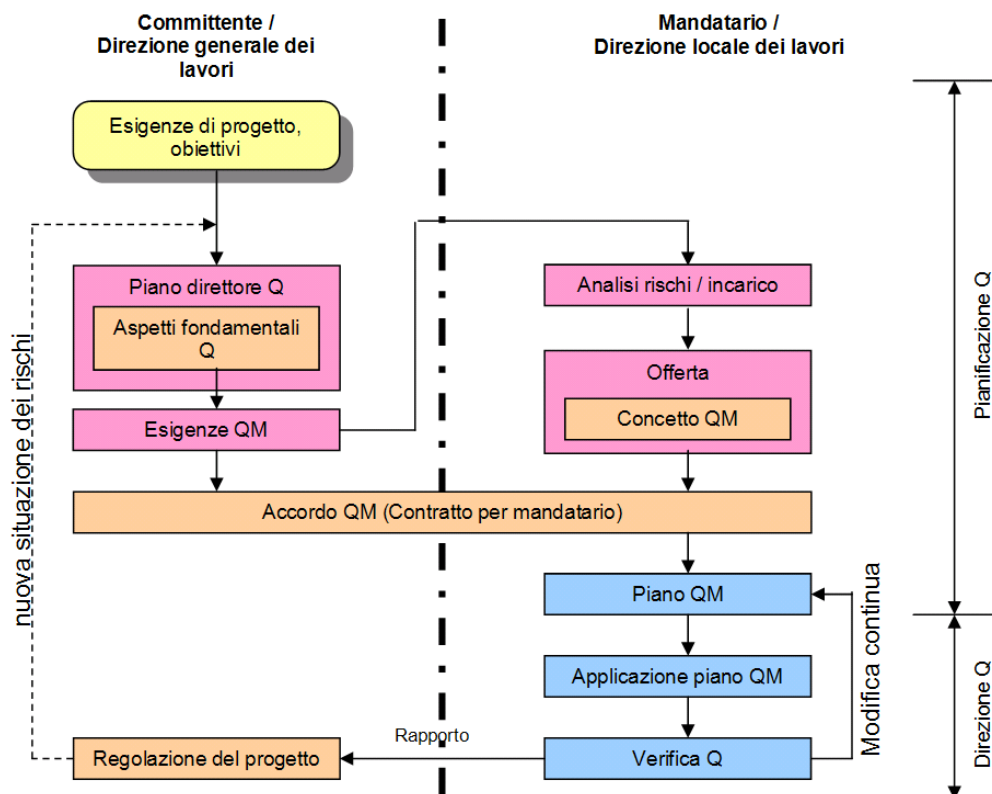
Committente / Direzione generale dei lavori

Mandatario / Direzione locale dei lavori

Esigenze di progetto, obiettivi

nuova situazione dei rischi

Piano direttore Q

Aspetti fondamentali Q

Esigenze QM

Analisi rischi / incarico

Offerta

Concetto QM

Accordo QM (Contratto per mandatario)

Piano QM

Applicazione piano QM

Verifica Q

Rapporto

Regolazione del progetto

Modifica continua

Pianificazione Q

Direzione Q